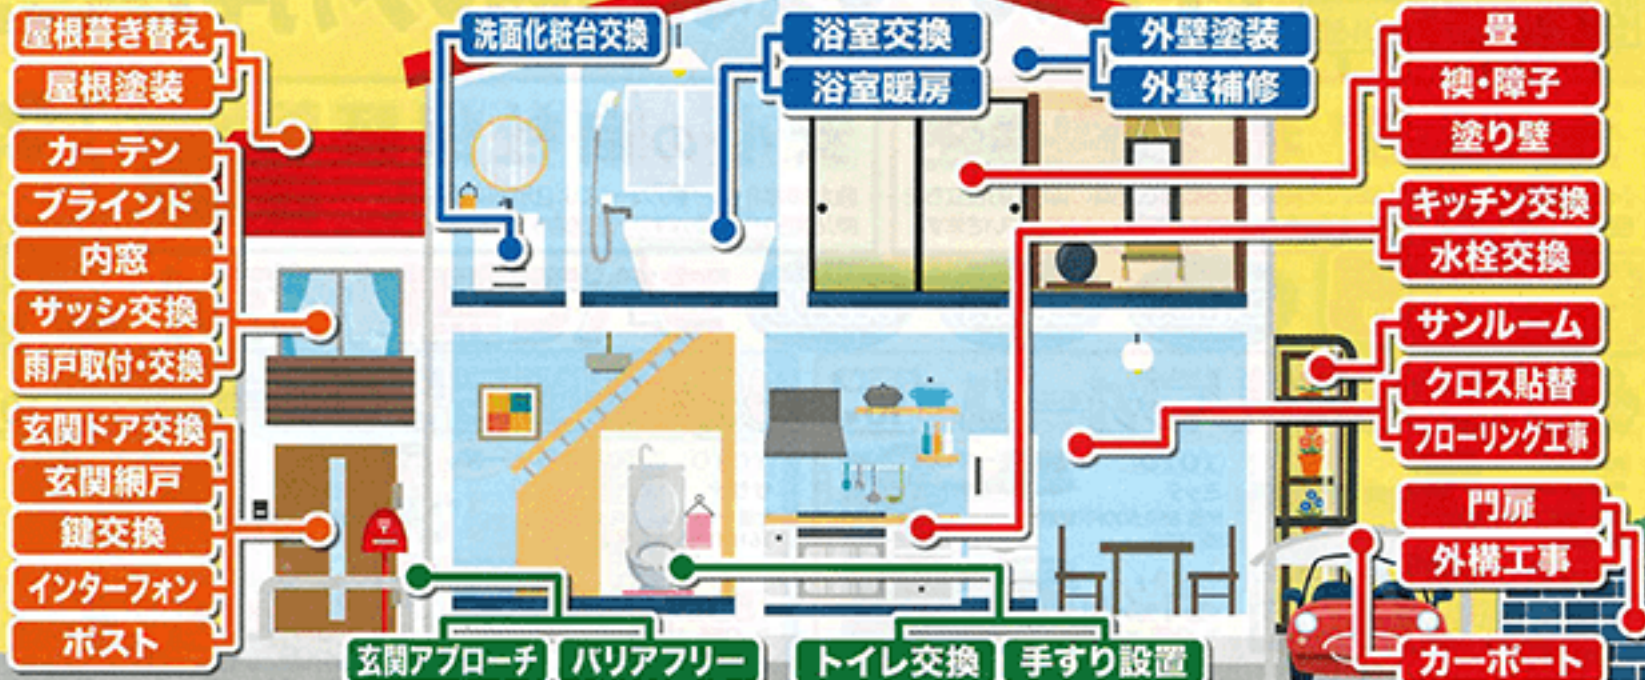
屋根葺き替え
屋根塗装
カーテン
ブラインド
内窓
サッシ交換
雨戸取付・交換
玄関ドア交換
玄関網戸
鍵交換
インターフォン
ポスト

洗面化粧台交換
浴室交換
浴室暖房
外壁塗装
外壁補修

畳
襖・障子
塗り壁
キッチン交換
水栓交換
サンルーム
クロス貼替
フローリング工事
門扉
外構工事
カーポート

玄関アプローチ
バリアフリー
トイレ交換
手すり設置